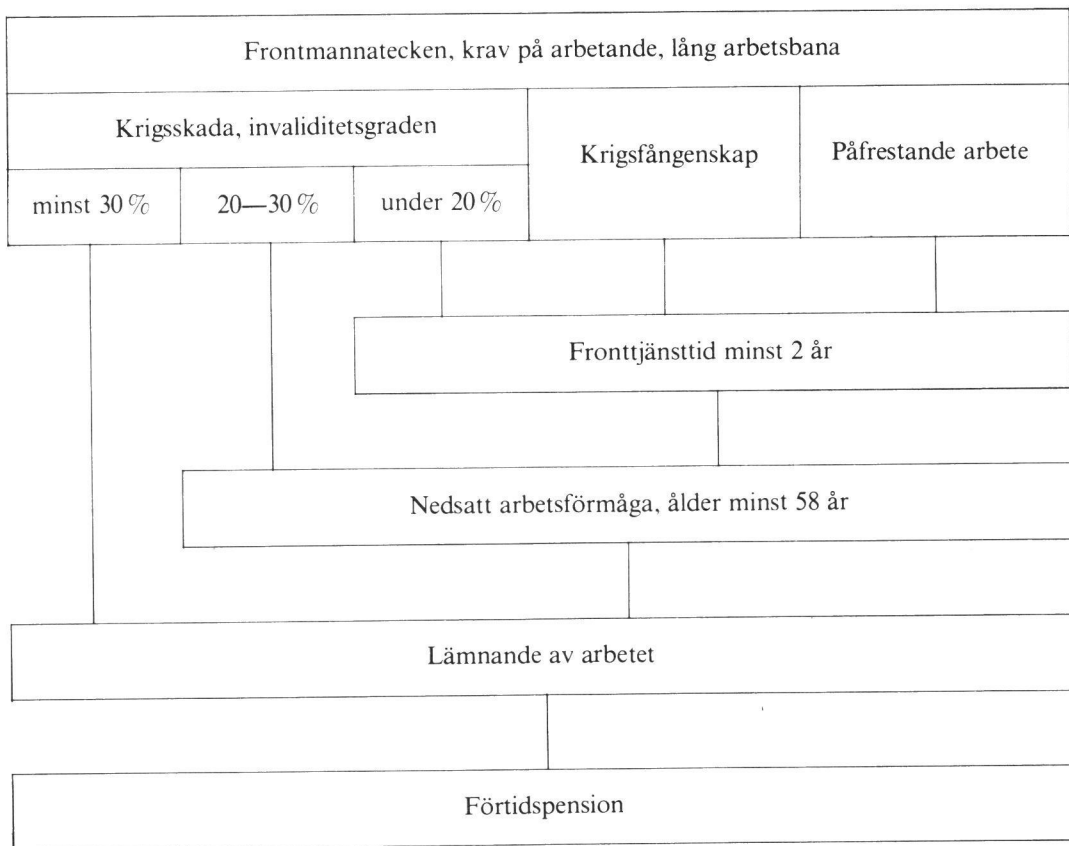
Frontmannatecken, krav på arbetande, lång arbetsbana

Krigsskada, invaliditetsgraden

minst 30 %

20—30 %

under 20 %

Krigsfångenskap

Påfrestande arbete

Fronttjänsttid minst 2 år

Nedsatt arbetsförmåga, ålder minst 58 år

Lämnande av arbetet

Förtidspension